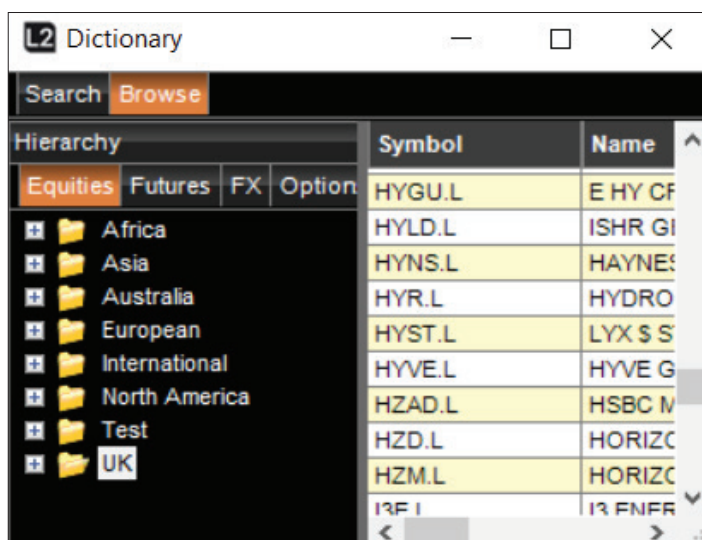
L2 Dictionary

Search Browse

Hierarchy

Equities Futures FX Option

Africa
Asia
Australia
European
International
North America
Test
UK

| Symbol | Name |
|---|---|
| HYGU.L | E HY CF |
| HYLD.L | ISHR GI |
| HYNS.L | HAYNES |
| HYR.L | HYDRO |
| HYST.L | LYX $ S |
| HYVE.L | HYVE G |
| HZAD.L | HSBC M |
| HZD.L | HORIZC |
| HZM.L | HORIZC |
| I3E.L | I3 ENER |